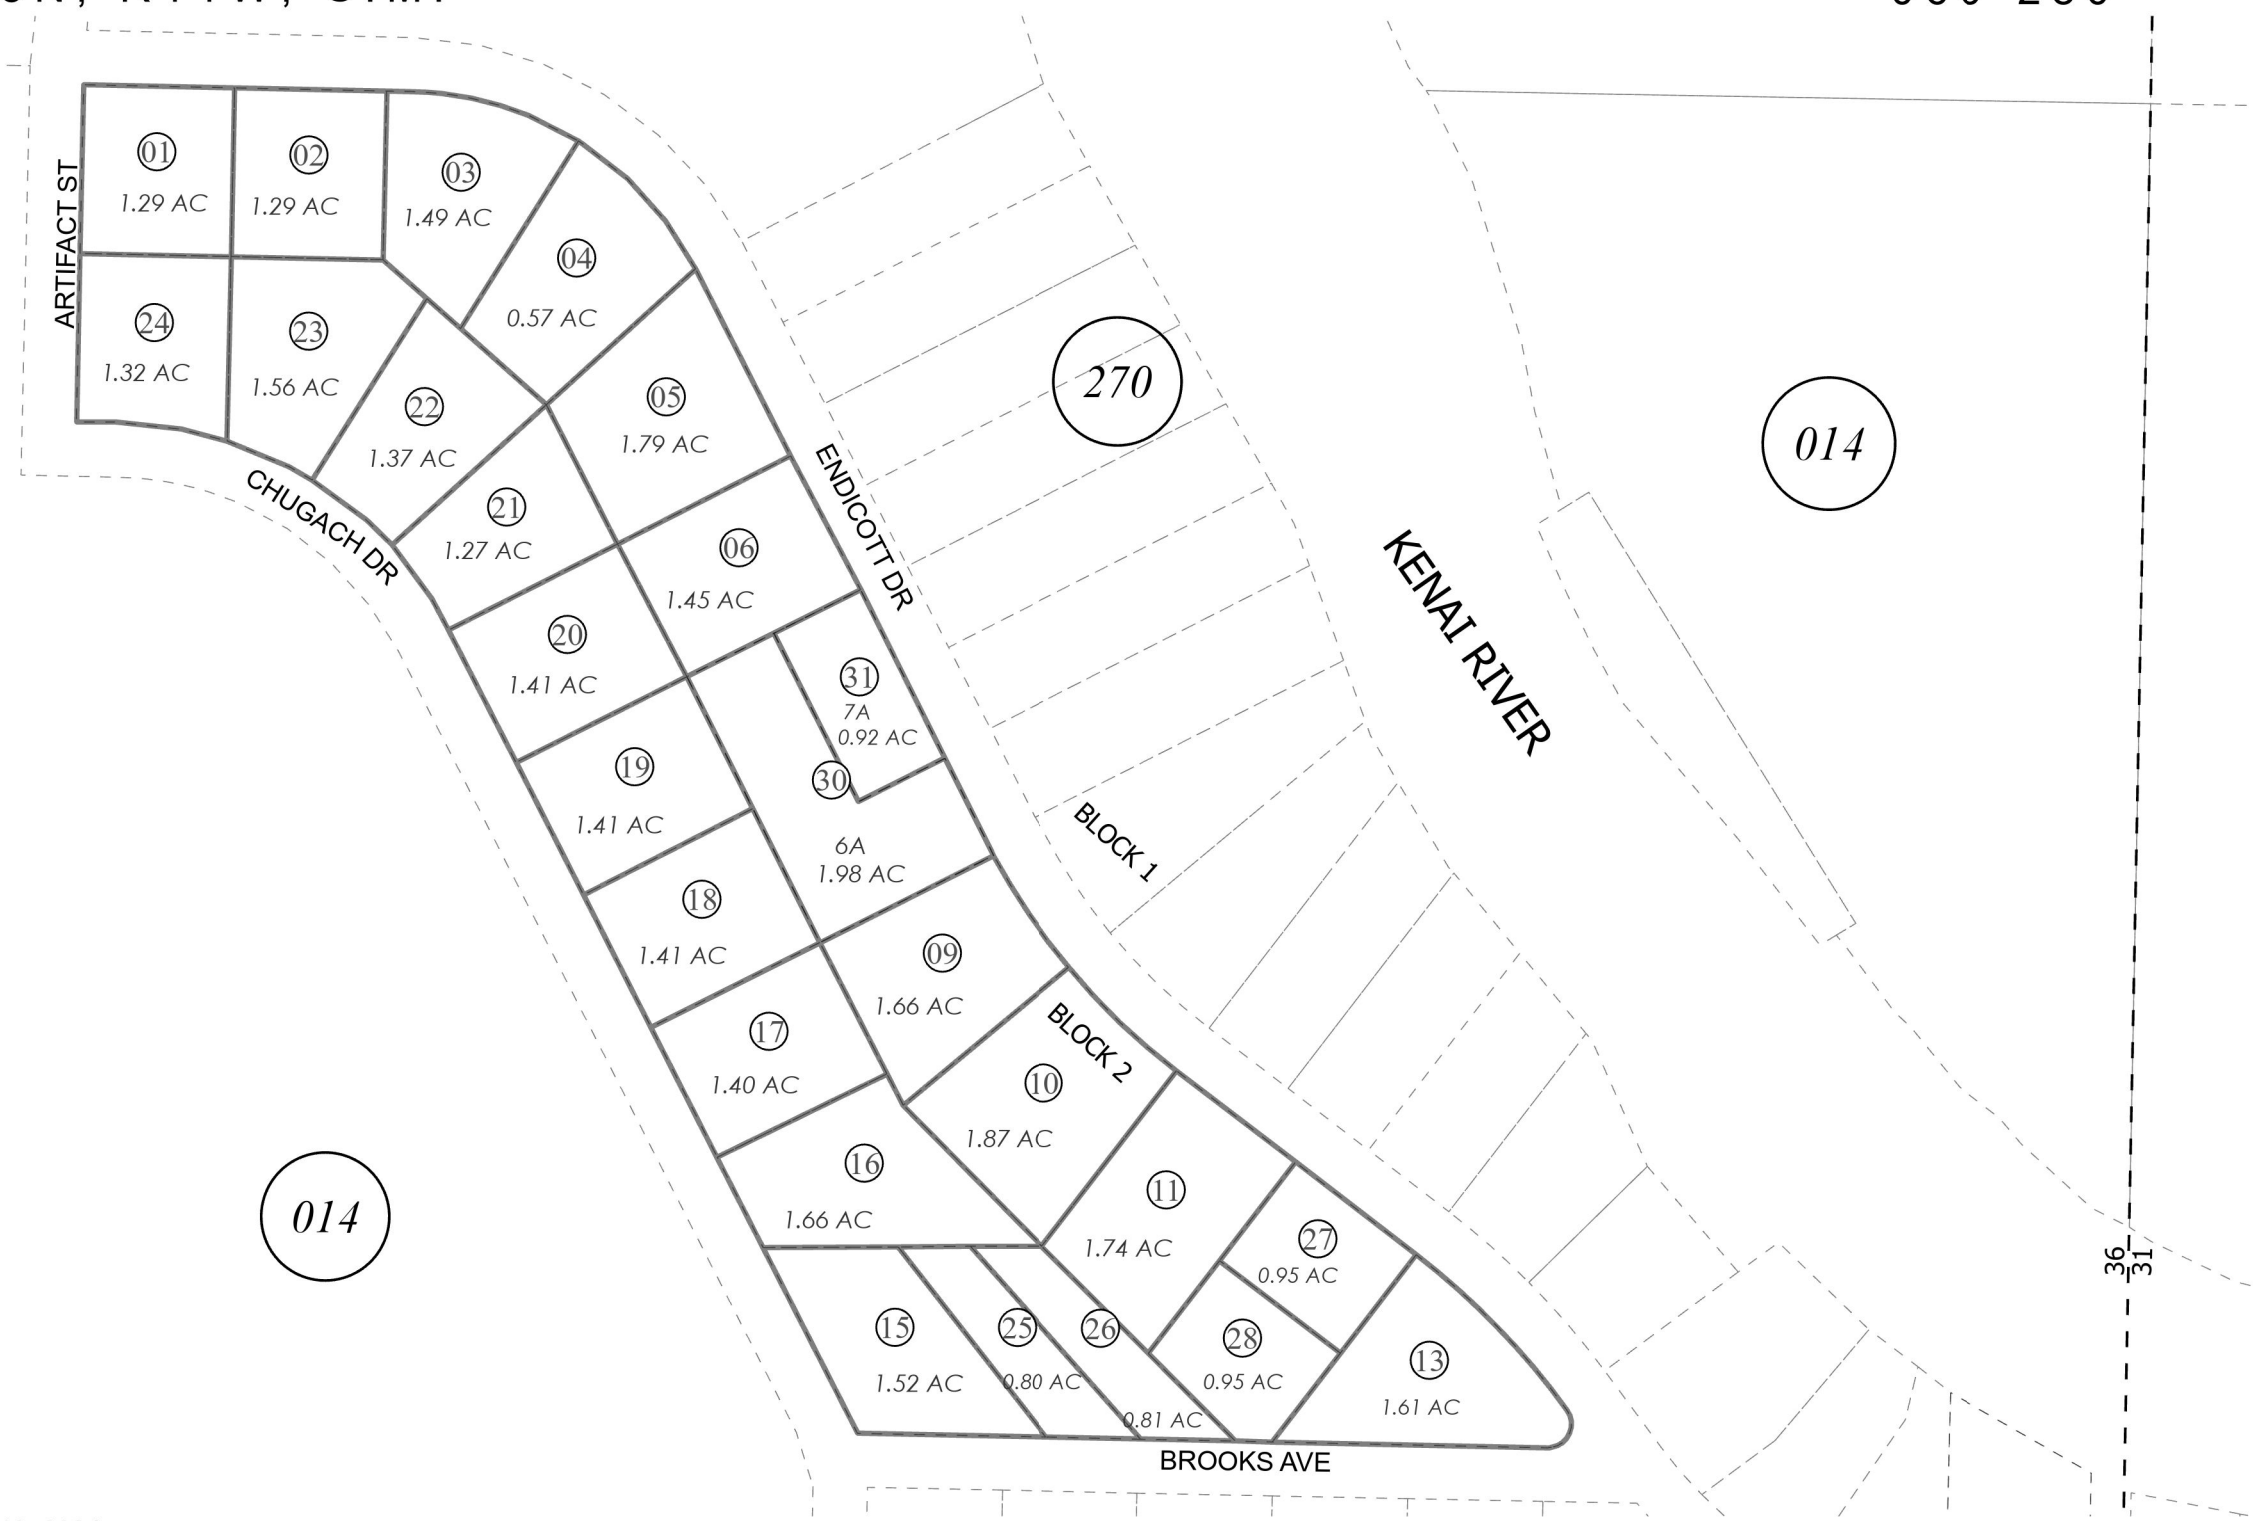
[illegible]

ARTIFACT ST
01 1.29 AC
02 1.29 AC
03 1.49 AC
04 0.57 AC
24 1.32 AC
23 1.56 AC
22 1.37 AC
05 1.79 AC
21 1.27 AC
06 1.45 AC
20 1.41 AC
31 7A 0.92 AC
30 6A 1.98 AC
19 1.41 AC
18 1.41 AC
09 1.66 AC
17 1.40 AC
10 1.87 AC
16 1.66 AC
11 1.74 AC
27 0.95 AC
28 0.95 AC
13 1.61 AC
15 1.52 AC
25 0.80 AC
26 0.81 AC

CHUGACH DR
ENDICOTT DR
BLOCK 1
BLOCK 2
BROOKS AVE
KENAI RIVER
270
014
014
36
31